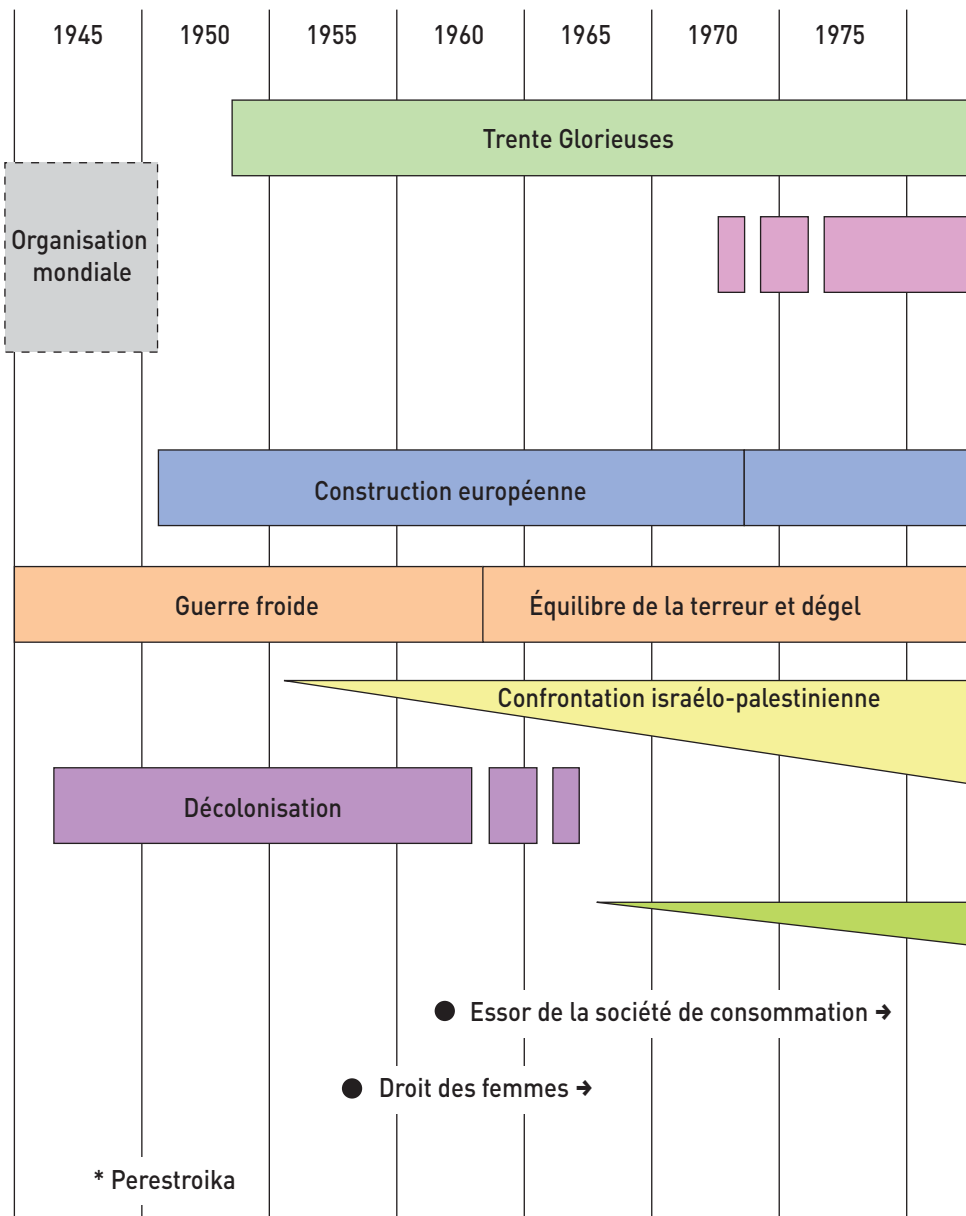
1945 1950 1955 1960 1965 1970 1975

Trente Glorieuses

Organisation mondiale

Construction européenne

Guerre froide

Équilibre de la terreur et dégel

Confrontation israélo-palestinienne

Décolonisation

Essor de la société de consommation ➜

Droit des femmes ➜

* Perestroika